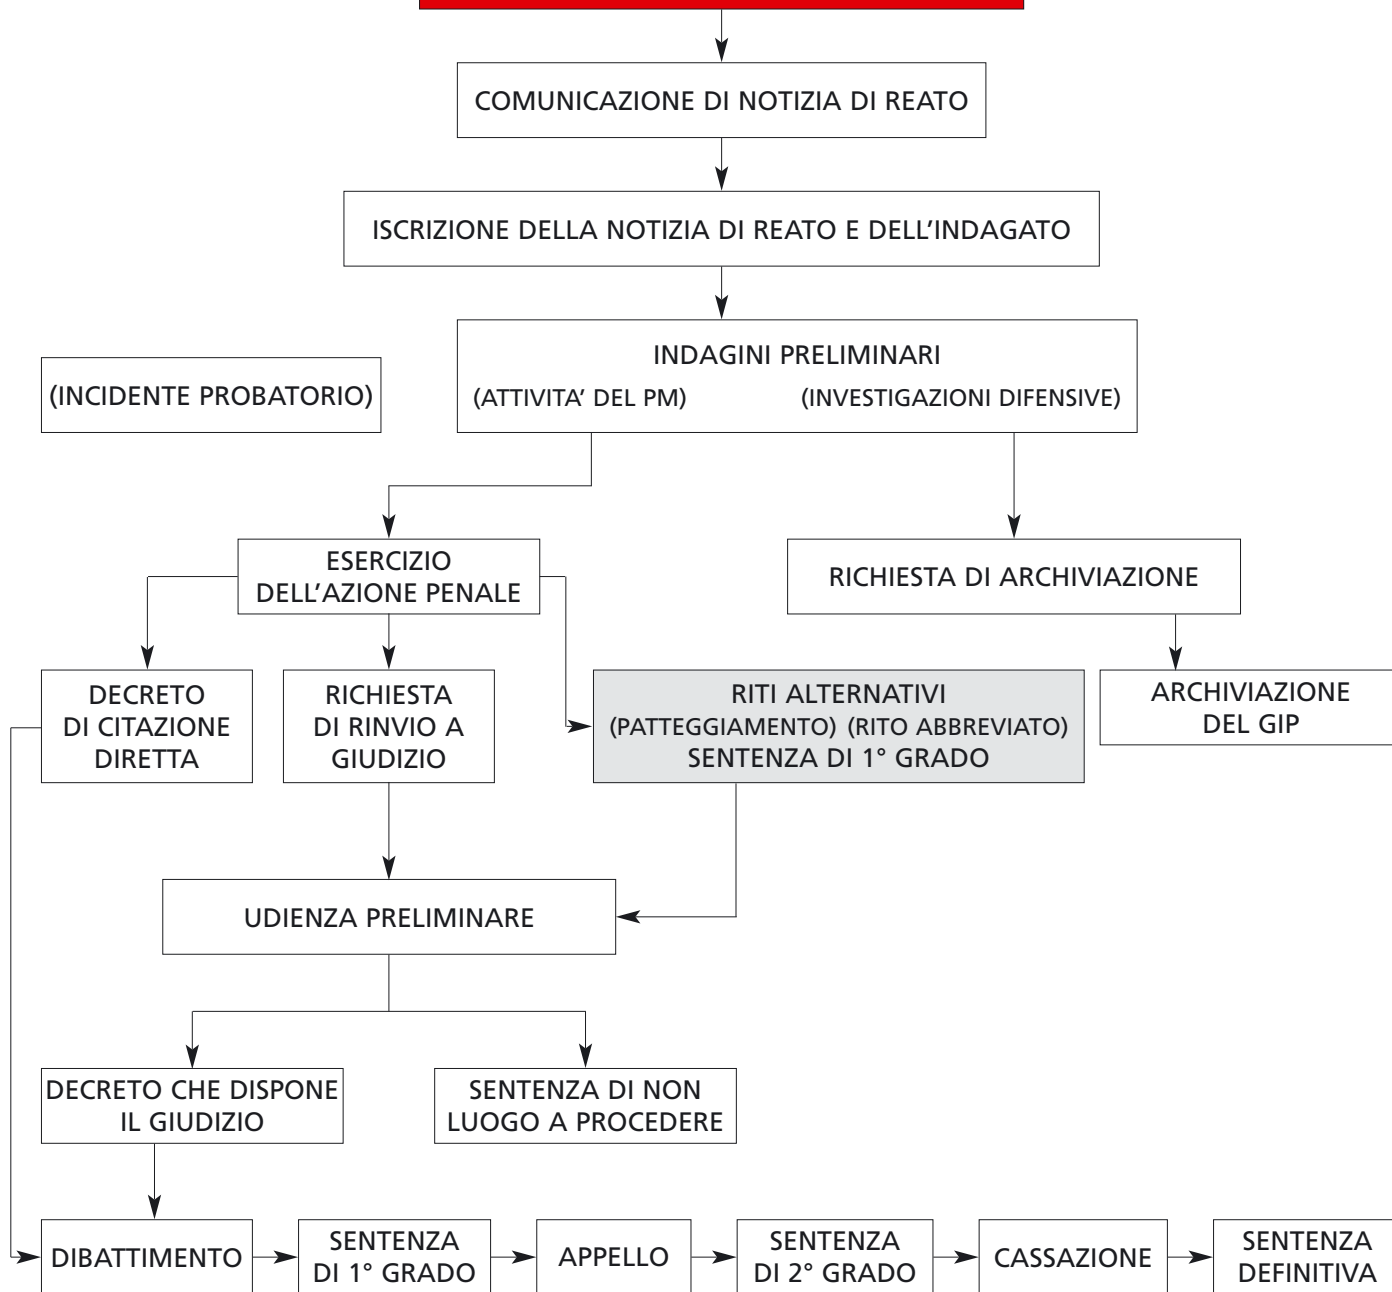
COMUNICAZIONE DI NOTIZIA DI REATO

ISCRIZIONE DELLA NOTIZIA DI REATO E DELL'INDAGATO

INDAGINI PRELIMINARI
(ATTIVITA' DEL PM) (INVESTIGAZIONI DIFENSIVE)

(INCIDENTE PROBATORIO)

ESERCIZIO DELL'AZIONE PENALE

RICHIESTA DI ARCHIVIAZIONE

DECRETO DI CITAZIONE DIRETTA

RICHIESTA DI RINVIO A GIUDIZIO

RITI ALTERNATIVI
(PATTEGGIAMENTO) (RITO ABBREVIATO)
SENTENZA DI 1° GRADO

ARCHIVIAZIONE DEL GIP

UDIENZA PRELIMINARE

DECRETO CHE DISPONE IL GIUDIZIO

SENTENZA DI NON LUOGO A PROCEDERE

DIBATTIMENTO

SENTENZA DI 1° GRADO

APPELLO

SENTENZA DI 2° GRADO

CASSAZIONE

SENTENZA DEFINITIVA